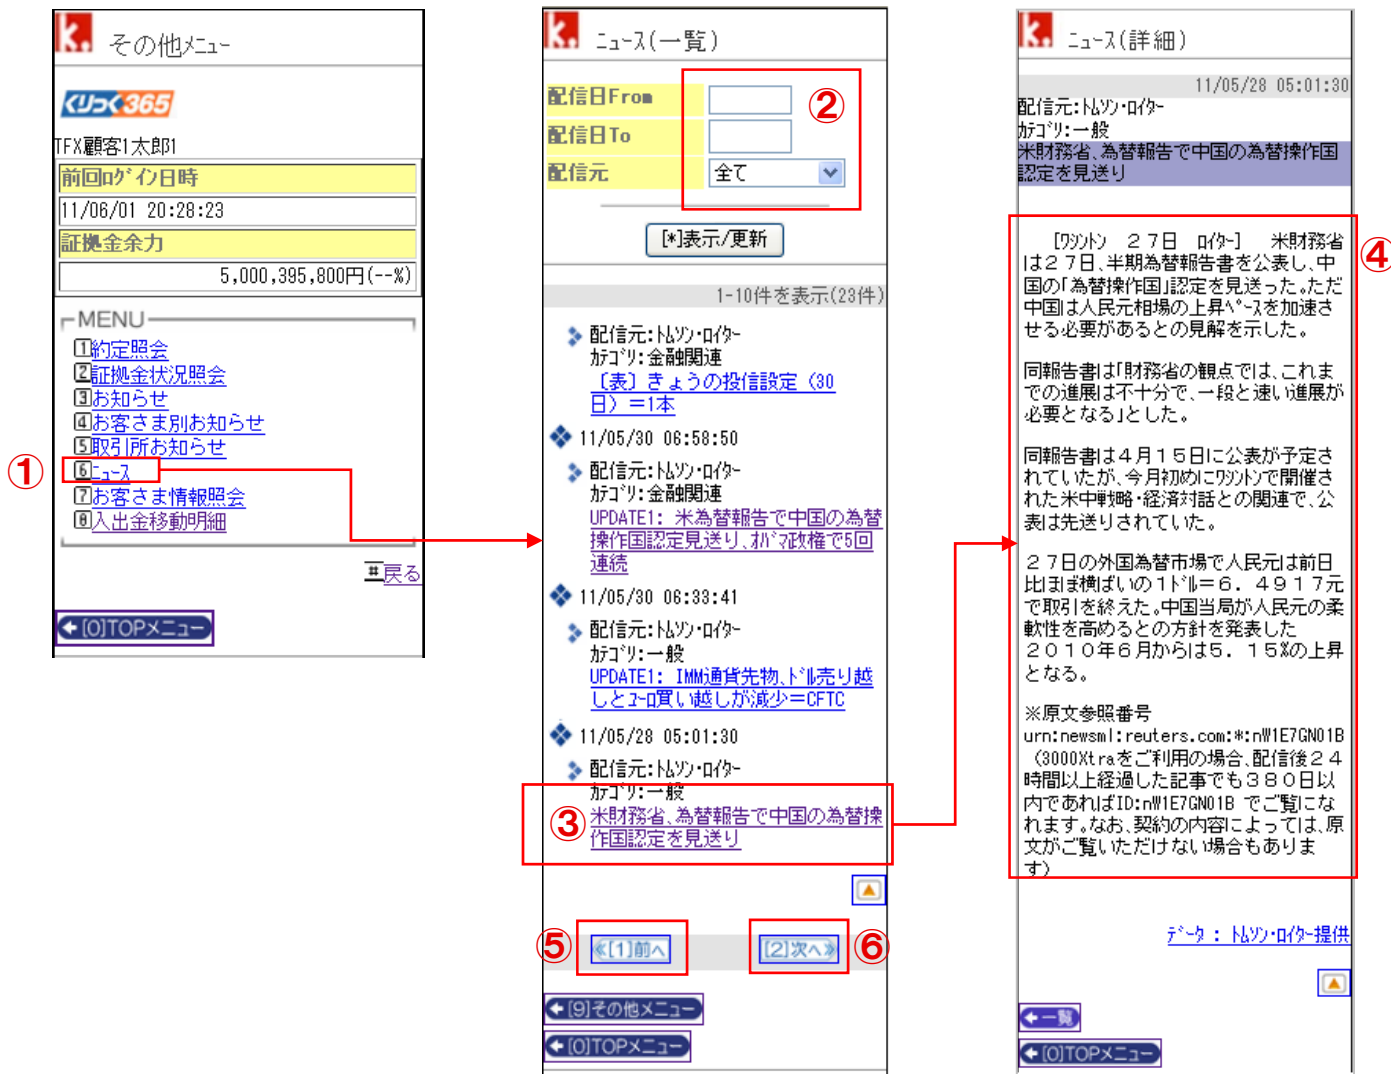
その他メニュー

クリック365

TFX顧客1太郎1

前回ログイン日時

11/06/01 20:28:23

証拠金余力

5,000,395,800円(--%)

MENU

1約定照会
2証拠金状況照会
3お知らせ
4お客さま別お知らせ
5取引所お知らせ
6ニュース
7お客さま情報照会
8入出金移動明細

①

#戻る

[0]TOPメニュー

ニュース(一覧)

配信日From
配信日To
配信元 全て

②

[*]表示/更新

1-10件を表示(23件)

配信元:トムソン・ロイター
カテゴリ:金融関連
〔表〕きょうの投信設定(30日)=1本

11/05/30 06:58:50
配信元:トムソン・ロイター
カテゴリ:金融関連
UPDATE1:米為替報告で中国の為替操作国認定見送り、ガバマ政権で5回連続

11/05/30 06:33:41
配信元:トムソン・ロイター
カテゴリ:一般
UPDATE1:IMM通貨先物、ドル売り越しとユーロ買い越しが減少=CFTC

11/05/28 05:01:30
配信元:トムソン・ロイター
カテゴリ:一般
③ 米財務省、為替報告で中国の為替操作国認定を見送り

⑤ «[1]前へ
[2]次へ» ⑥

[9]その他メニュー
[0]TOPメニュー

ニュース(詳細)

11/05/28 05:01:30
配信元:トムソン・ロイター
カテゴリ:一般
米財務省、為替報告で中国の為替操作国認定を見送り

④

[ワシントン 27日 ロイター] 米財務省は27日、半期為替報告書を公表し、中国の「為替操作国」認定を見送った。ただ中国は人民元相場の上昇ペースを加速させる必要があるとの見解を示した。

同報告書は「財務省の観点では、これまでの進展は不十分で、一段と速い進展が必要となる」とした。

同報告書は4月15日に公表が予定されていたが、今月初めにワシントンで開催された米中戦略・経済対話との関連で、公表は先送りされていた。

27日の外国為替市場で人民元は前日比ほぼ横ばいの1ドル=6.4917元で取引を終えた。中国当局が人民元の柔軟性を高めるとの方針を発表した2010年6月からは5.15%の上昇となる。

※原文参照番号
urn:newsml:reuters.com:*:nW1E7GN01B
(3000Xtraをご利用の場合、配信後24時間以上経過した記事でも380日以内であればID:nW1E7GN01B でご覧になれます。なお、契約の内容によっては、原文がご覧いただけない場合もあります)

データ:トムソン・ロイター提供

一覧
[0]TOPメニュー